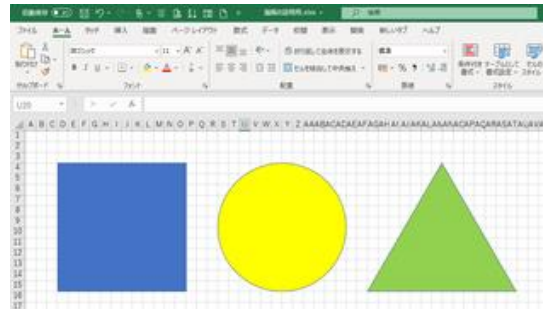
ファイル ホーム 挿入 描画 ページレイアウト 数式 データ 校閲 表示 開発 ヘルプ

クリップボード フォント 配置 数値 スタイル

U20

A B C D E F G H I J K L M N O P Q R S T U V W X Y Z AA AB AC AD AE AF AG AH AI AJ AK AL AM AN AO AP AQ AR AS AT AU AV

1
2
3
4
5
6
7
8
9
10
11
12
13
14
15
16
17